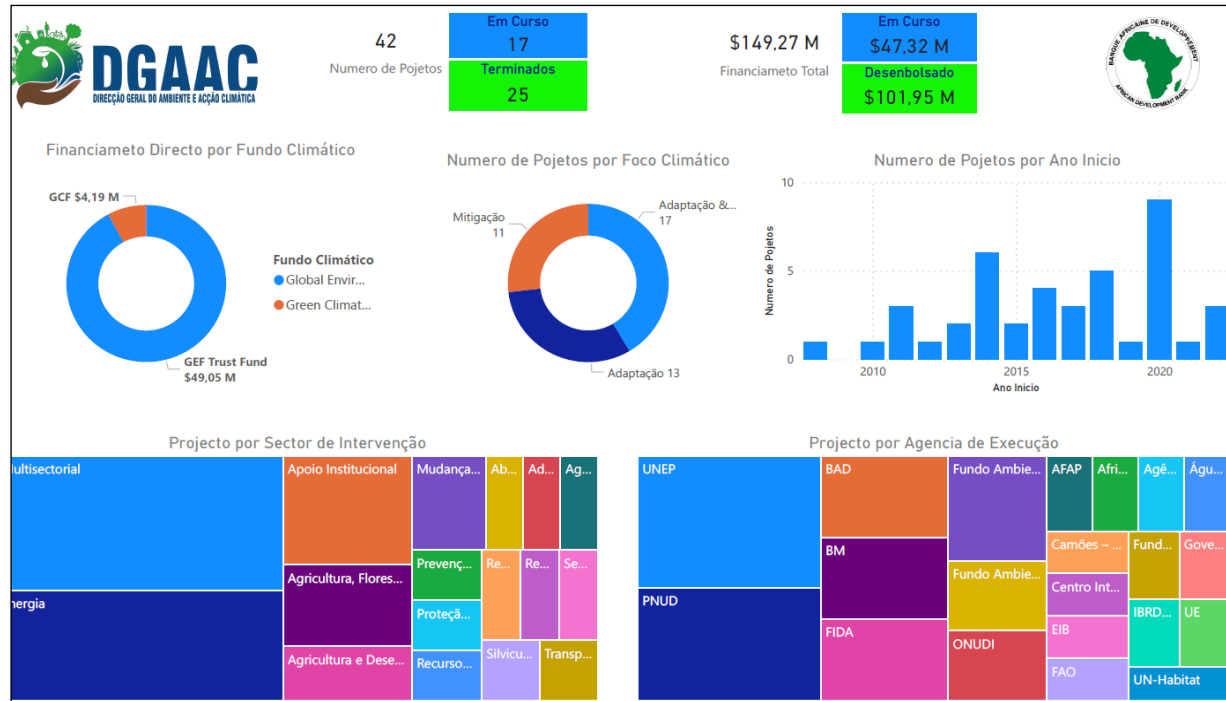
DGAAC
DIRECÇÃO GERAL DO AMBIENTE E ACÇÃO CLIMÁTICA

42
Numero de Pojetos

Em Curso
17
Terminados
25

$149,27 M
Financiameto Total

Em Curso
$47,32 M
Desembolsado
$101,95 M

BANQUE AFRICAINE DE DEVELOPPEMENT
AFRICAN DEVELOPMENT BANK

Financiameto Directo por Fundo Climático
GCF $4,19 M
GEF Trust Fund $49,05 M
Fundo Climático
Global Envir...
Green Climat...

Numero de Pojetos por Foco Climático
Mitigação 11
Adaptação &... 17
Adaptação 13

Numero de Pojetos por Ano Inicio
10
5
0
Numero de Pojetos
2010
2015
2020
Ano Inicio

Projecto por Sector de Intervenção
ultisectorial
Apoio Institucional
Mudança...
Ab...
Ad...
Ag...
nergia
Agricultura, Flores...
Prevenç...
Re...
Re...
Se...
Proteçã...
Agricultura e Dese...
Recurso...
Silvicu...
Transp...

Projecto por Agencia de Execução
UNEP
BAD
Fundo Ambie...
AFAP
Afri...
Agê...
Águ...
Camões – ...
Fund...
Gove...
BM
Fundo Ambie...
Centro Int...
PNUD
IBRD...
UE
FIDA
EIB
ONUDI
FAO
UN-Habitat